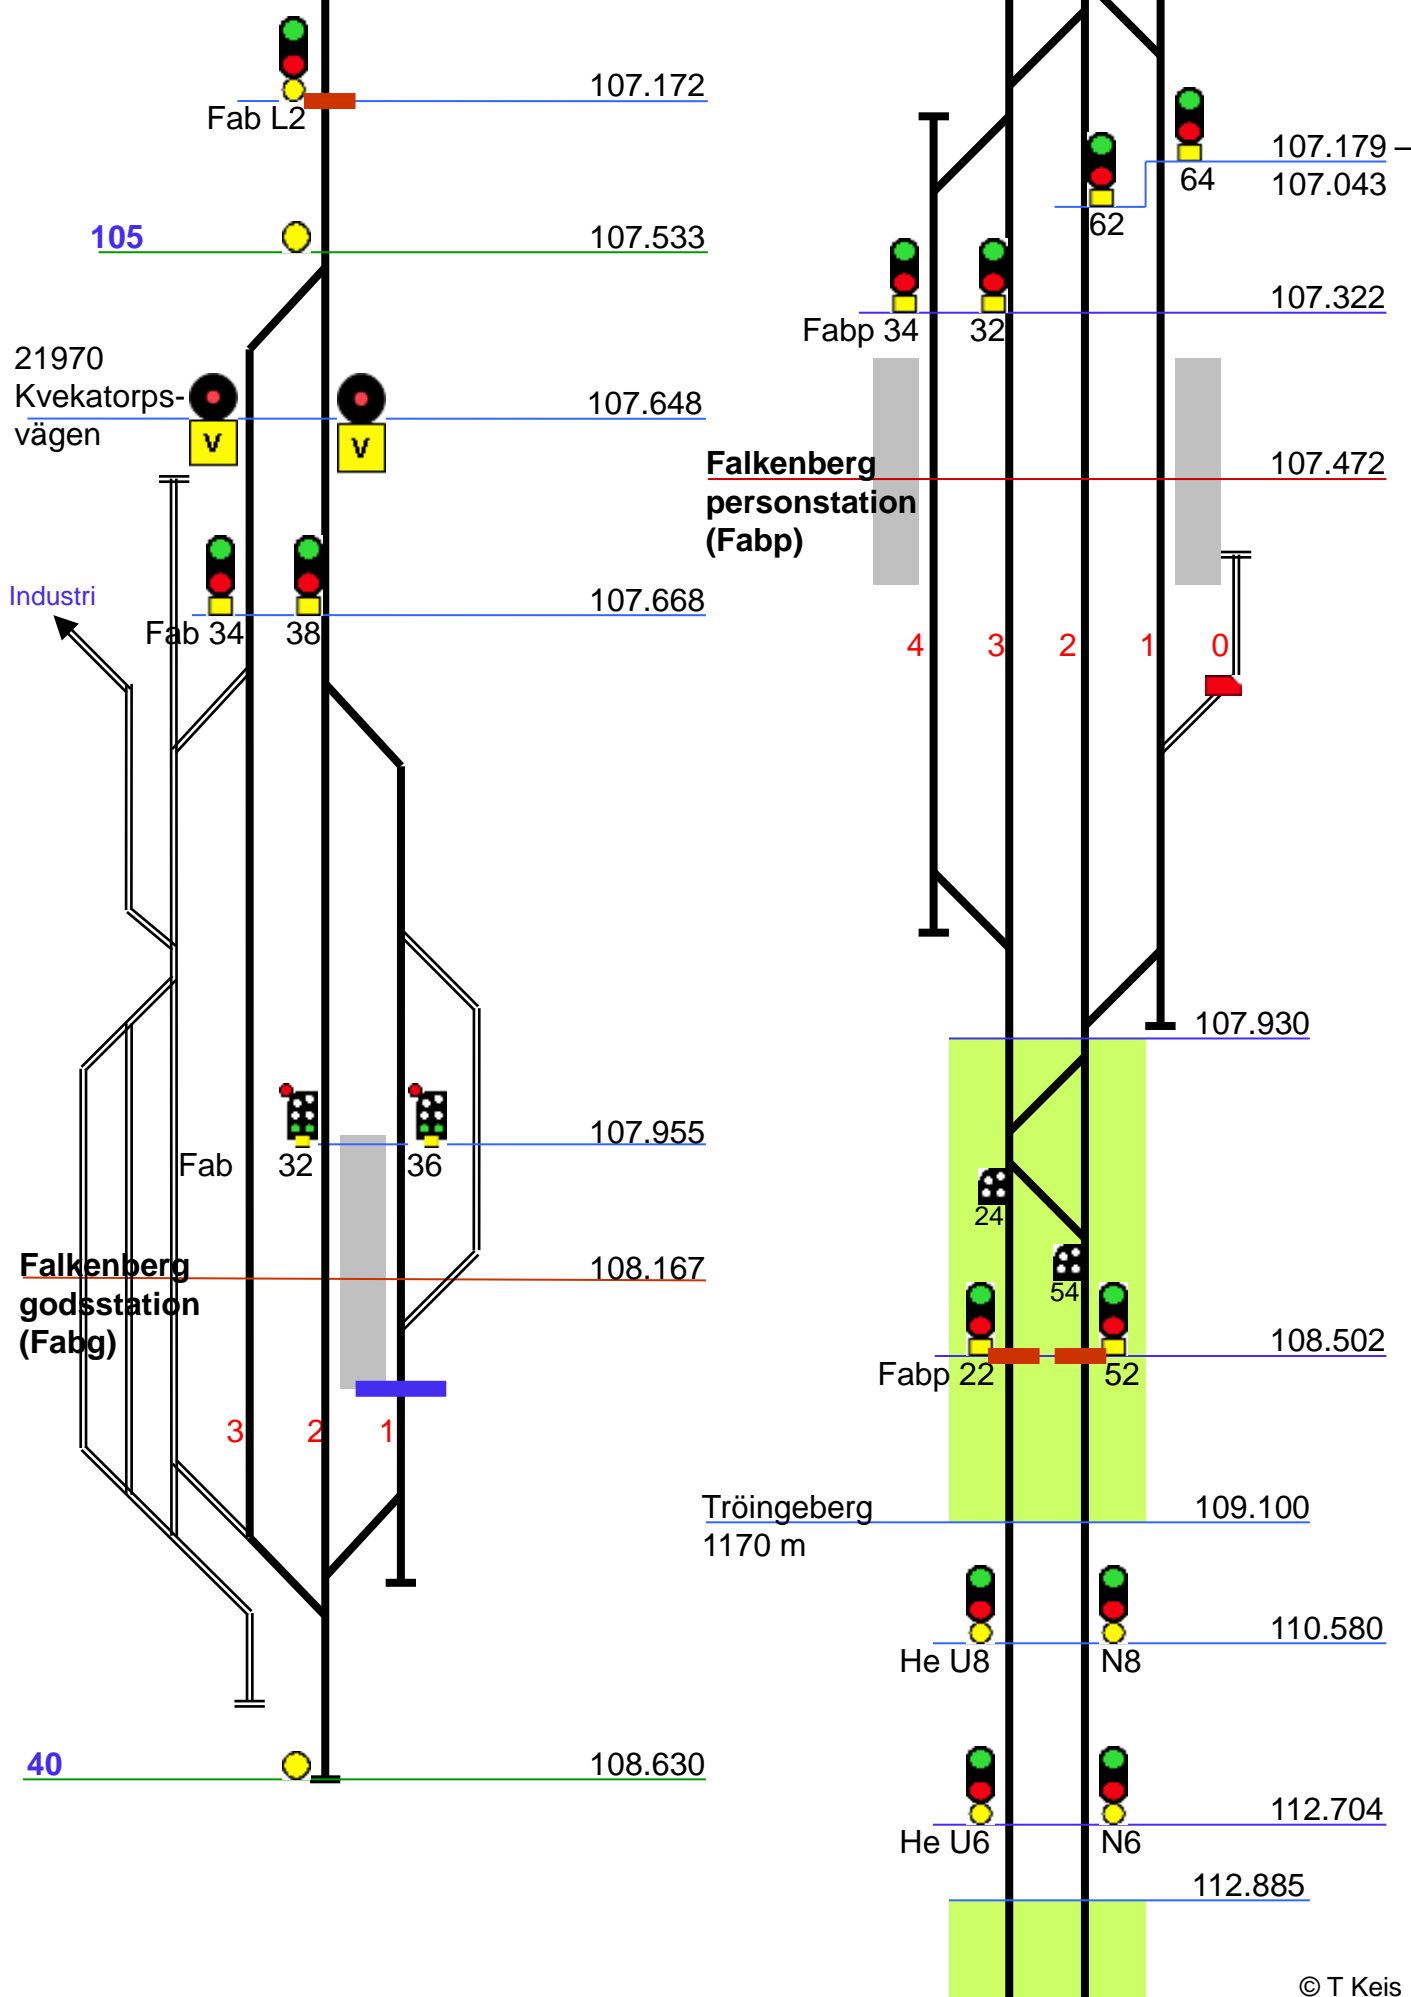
Fab L2
107.172

105
107.533

21970 Kvekatorps-vägen
V
V
107.648

Industri
Fab 34
38
107.668

Fab
32
36
107.955

Falkenberg godsstation (Fabg)
108.167

3
2
1

40
108.630

107.179 –
107.043
64
62

Fabp 34
32
107.322

Falkenberg personstation (Fabp)
107.472

4
3
2
1
0

107.930

24
54
Fabp 22
52
108.502

Tröingeberg
1170 m
109.100

He U8
N8
110.580

He U6
N6
112.704

112.885

© T Keis